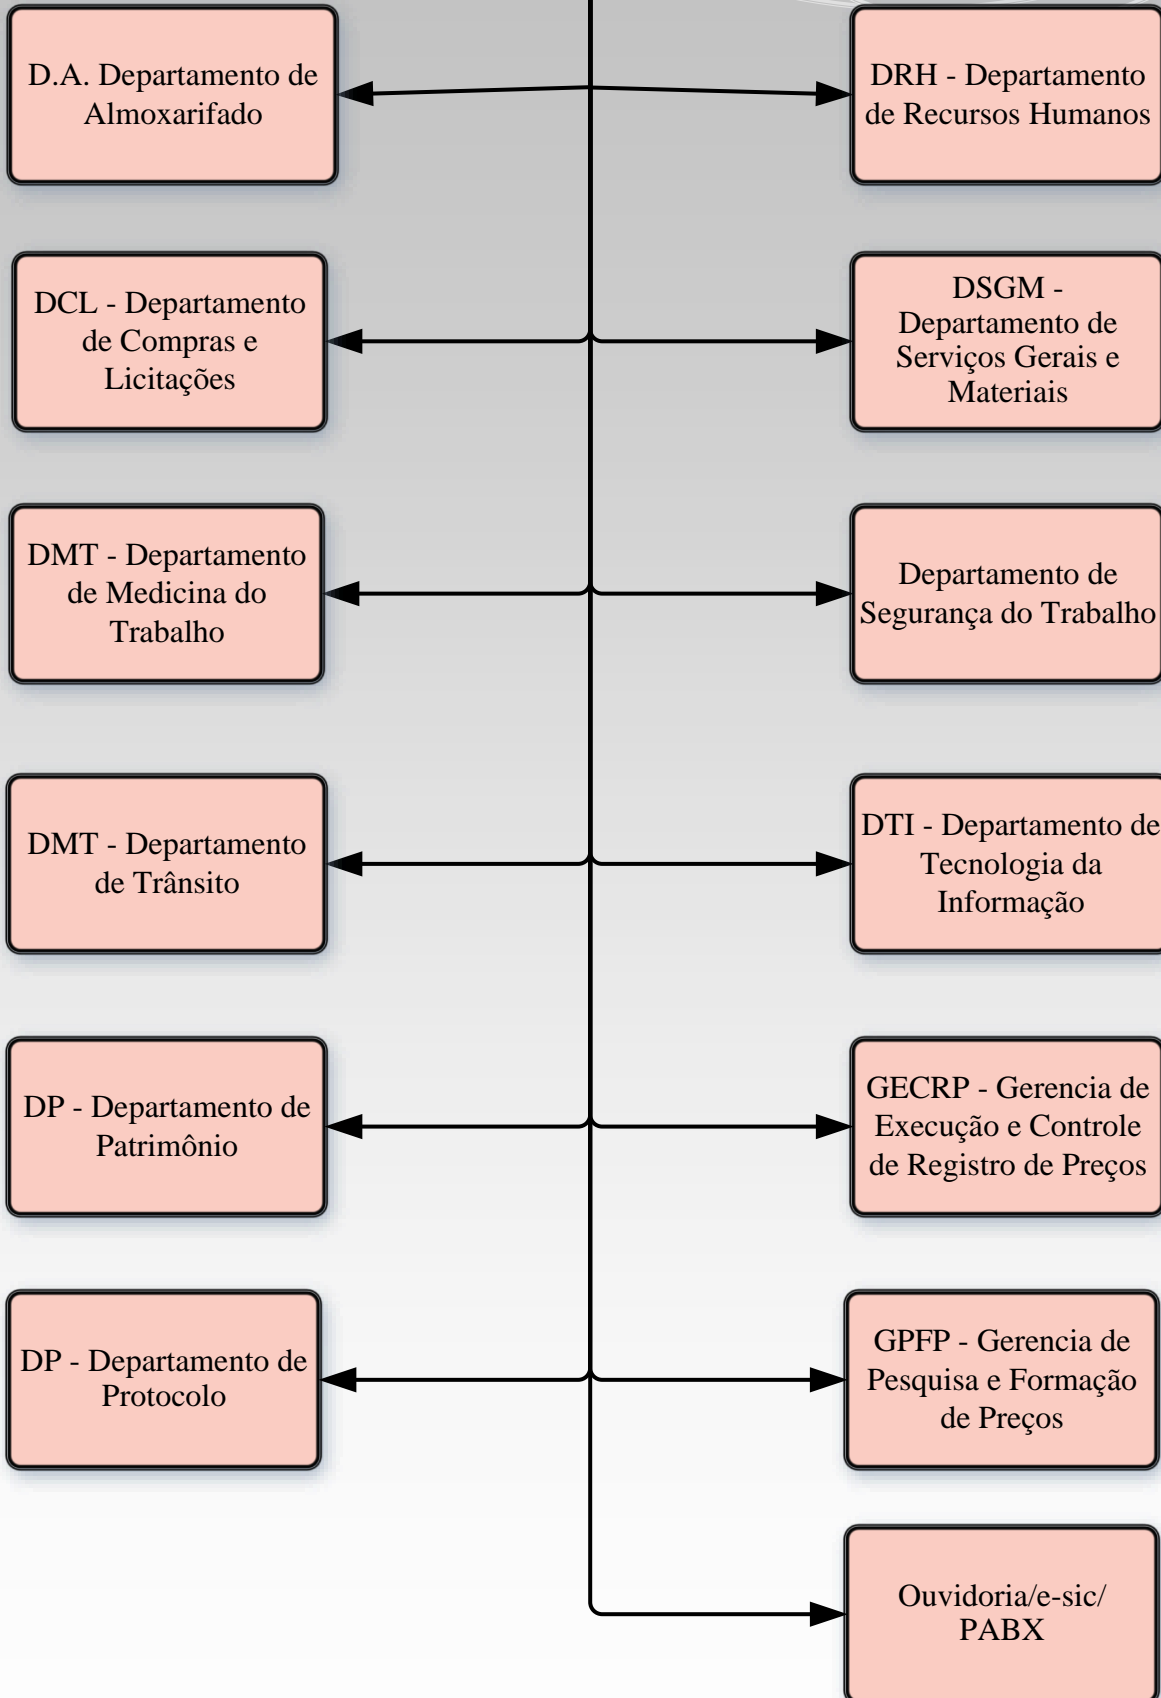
D.A. Departamento de Almoxarifado

DRH - Departamento de Recursos Humanos

DCL - Departamento de Compras e Licitações

DSGM - Departamento de Serviços Gerais e Materiais

DMT - Departamento de Medicina do Trabalho

Departamento de Segurança do Trabalho

DMT - Departamento de Trânsito

DTI - Departamento de Tecnologia da Informação

DP - Departamento de Patrimônio

GECRP - Gerencia de Execução e Controle de Registro de Preços

DP - Departamento de Protocolo

GPFP - Gerencia de Pesquisa e Formação de Preços

Ouvidoria/e-sic/ PABX